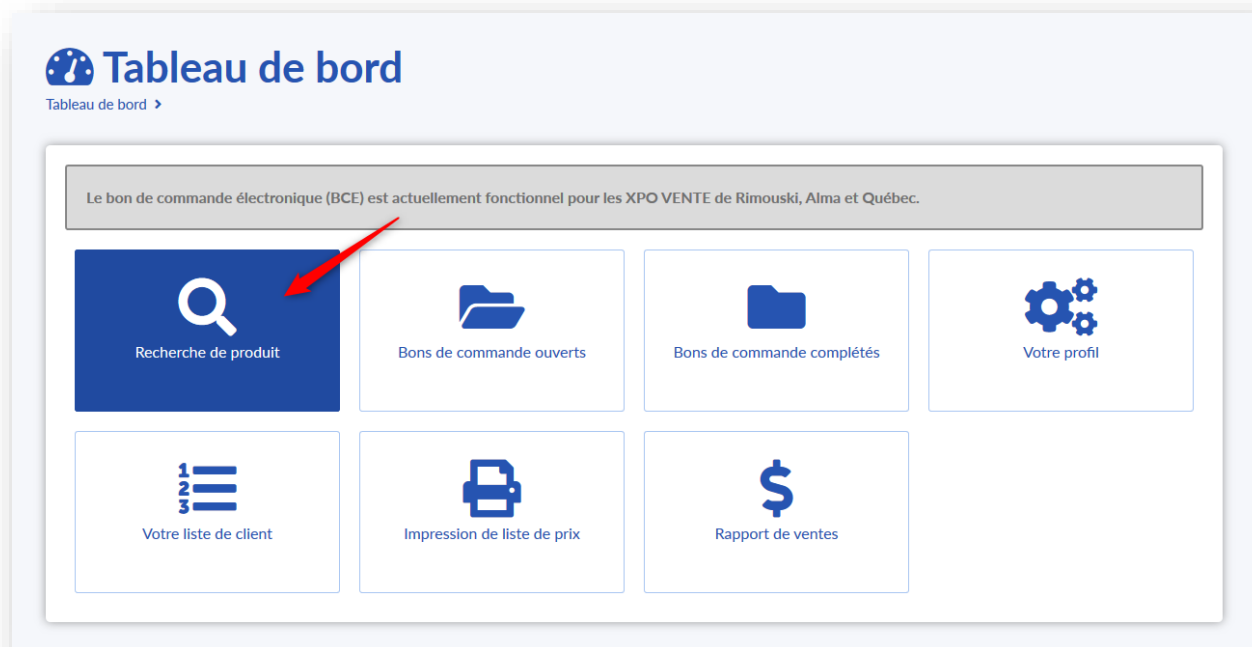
Tableau de bord

Tableau de bord >

Le bon de commande électronique (BCE) est actuellement fonctionnel pour les XPO VENTE de Rimouski, Alma et Québec.

Recherche de produit

Bons de commande ouverts

Bons de commande complétés

Votre profil

1 2 3

Votre liste de client

Impression de liste de prix

$

Rapport de ventes